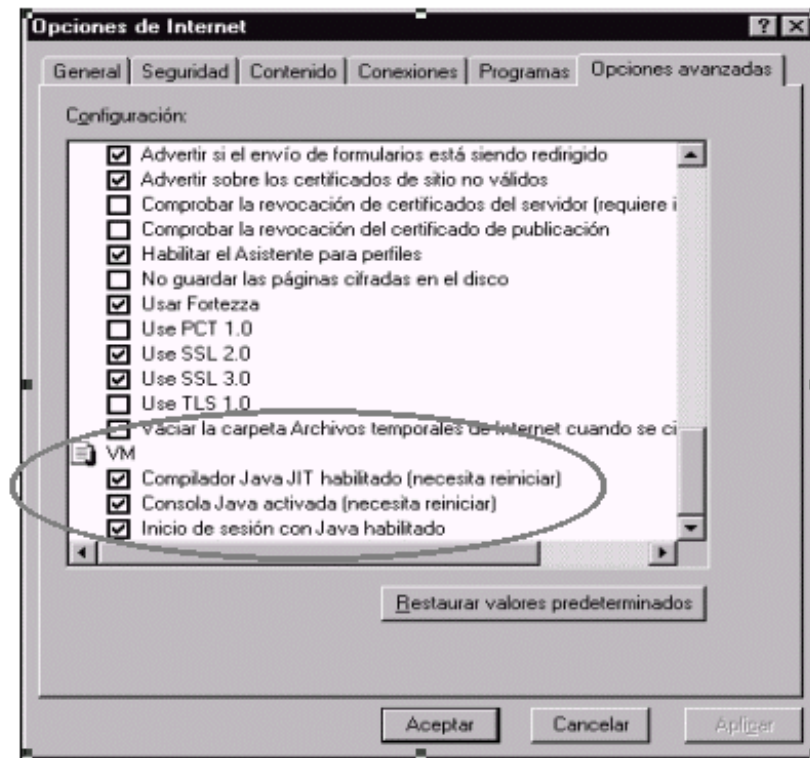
Opciones de Internet

? X

General | Seguridad | Contenido | Conexiones | Programas | Opciones avanzadas

Configuración:

☑ Advertir si el envío de formularios está siendo redirigido
☑ Advertir sobre los certificados de sitio no válidos
☐ Comprobar la revocación de certificados del servidor (requiere i
☐ Comprobar la revocación del certificado de publicación
☑ Habilitar el Asistente para perfiles
☐ No guardar las páginas cifradas en el disco
☑ Usar Fortezza
☐ Use PCT 1.0
☑ Use SSL 2.0
☑ Use SSL 3.0
☐ Use TLS 1.0
☐ Vaciar la carpeta Archivos temporales de Internet cuando se ci
VM
☑ Compilador Java JIT habilitado (necesita reiniciar)
☑ Consola Java activada (necesita reiniciar)
☑ Inicio de sesión con Java habilitado

Restaurar valores predeterminados

Aceptar | Cancelar | Aplicar